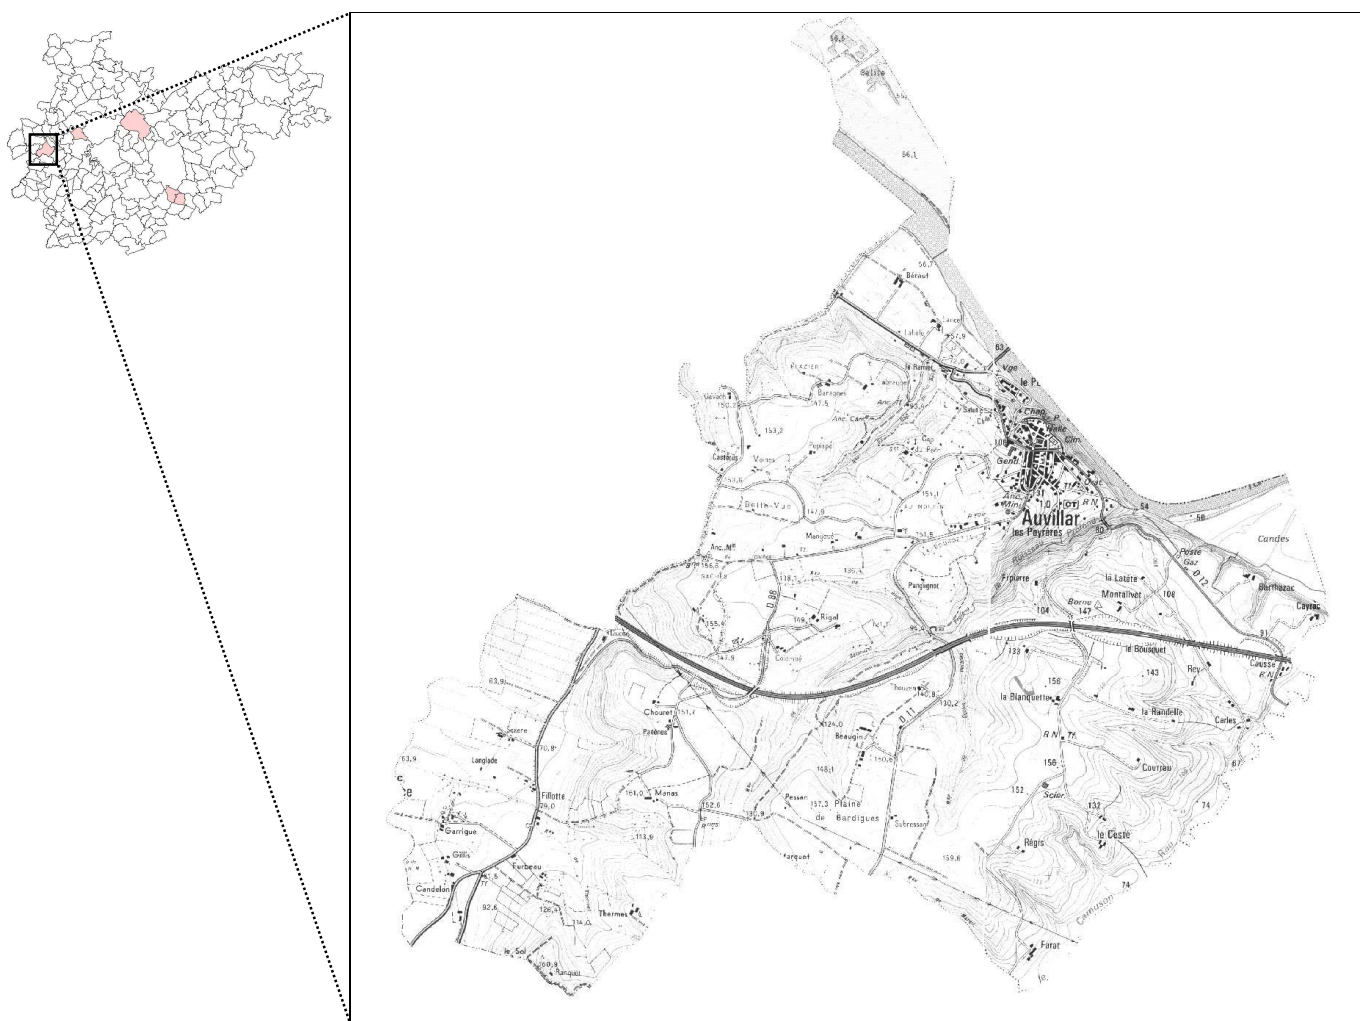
56,5
Bellite
56,1
56,7
Béraud
Lacour
Lalale
le Ramier
le Po
Vge
Clos
Barsagnes
Sauvach
153,2
Castéras
Belle-Vue
147,8
Menjoulet
Anc. Mⁱⁿ
156,8
Pancignot
Rigal
155,4
Colombé
D 88
Gendᵉ
Auvillar
les Peyrères
R.N.
54
56
Candes
Poste
Gaz
D 12
Barthazac
Caylac
Frpierre
la Latète
Montalivet
104
Borne
147
108
132
le Bousquet
Rey
Causse
R.N.
143
156
la Blanquette
la Randelle
Carles
R.N.
156
Courrau
152
Sciée
132
le Ceste
Régis
74
74
Camuson
Forot
63,9
Soxere
70,8
63,9
Longlade
Fillotte
79,0
Garrigue
Gillis
Furbeau
Candelon
92,6
126,1
Thermes
le Sol
160,9
Ranquet
Chouret
Patères
161,0
Menas
152,6
113,9
Pessan
157,3
Plaine
de Bardigues
Subressac
159,8
124,0
Beaugin
148,1
150,6
130,2
Parquet
D 11